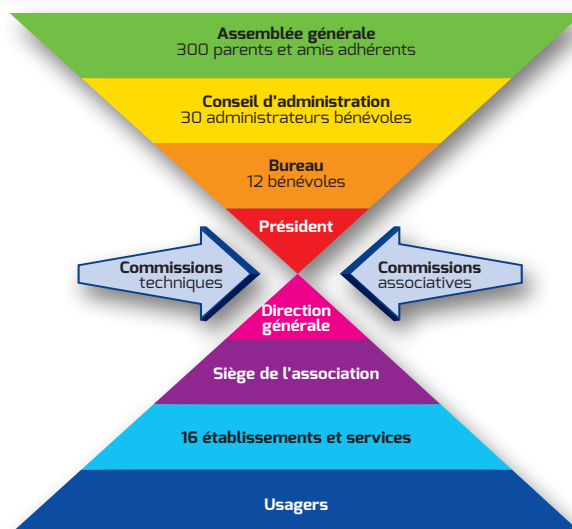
Assemblée générale
300 parents et amis adhérents

Conseil d'administration
30 administrateurs bénévoles

Bureau
12 bénévoles

Président

Commissions
techniques

Commissions
associatives

Direction
générale

Siège de l'association

16 établissements et services

Usagers